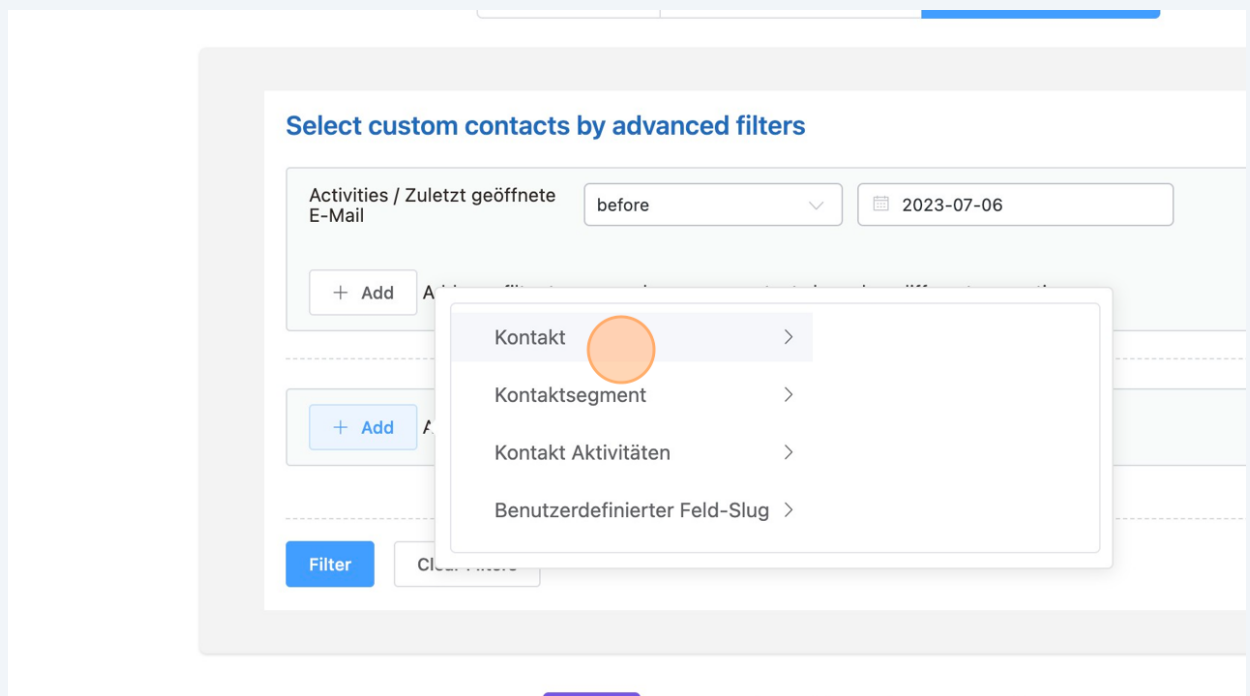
Select custom contacts by advanced filters

Activities / Zuletzt geöffnete E-Mail

before

2023-07-06

+ Add A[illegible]

Kontakt

Kontaktsegment

Kontakt Aktivitäten

Benutzerdefinierter Feld-Slug

+ Add A

Filter

Cl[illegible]